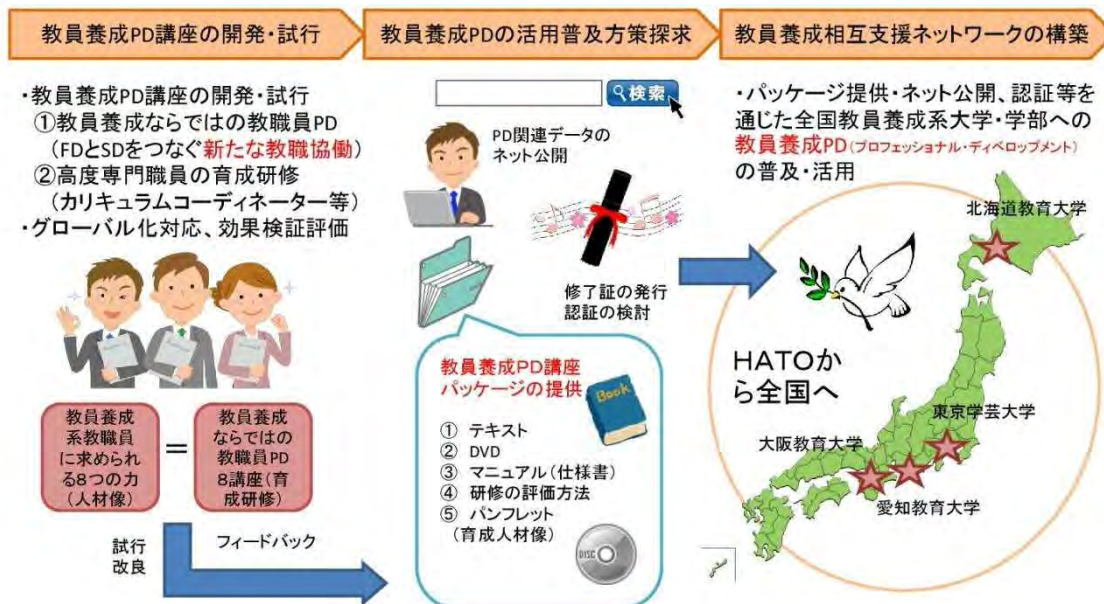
教員養成PD講座の開発・試行

教員養成PDの活用普及方策探求

教員養成相互支援ネットワークの構築

・教員養成PD講座の開発・試行
①教員養成ならではの教職員PD
（FDとSDをつなぐ新たな教職協働）
②高度専門職員の育成研修
（カリキュラムコーディネーター等）
・グローバル化対応、効果検証評価

教員養成系教職員に求められる8つの力（人材像）

=

教員養成ならではの教職員PD 8講座（育成研修）

試行
改良

フィードバック

検索

PD関連データのネット公開

修了証の発行
認証の検討

教員養成PD講座
パッケージの提供

Book

① テキスト
② DVD
③ マニュアル（仕様書）
④ 研修の評価方法
⑤ パンフレット
（育成人材像）

DISC

・パッケージ提供・ネット公開、認証等を通じた全国教員養成系大学・学部への教員養成PD（プロフェッショナル・ディベロップメント）の普及・活用

北海道教育大学

HATOから全国へ

東京学芸大学

大阪教育大学

愛知教育大学